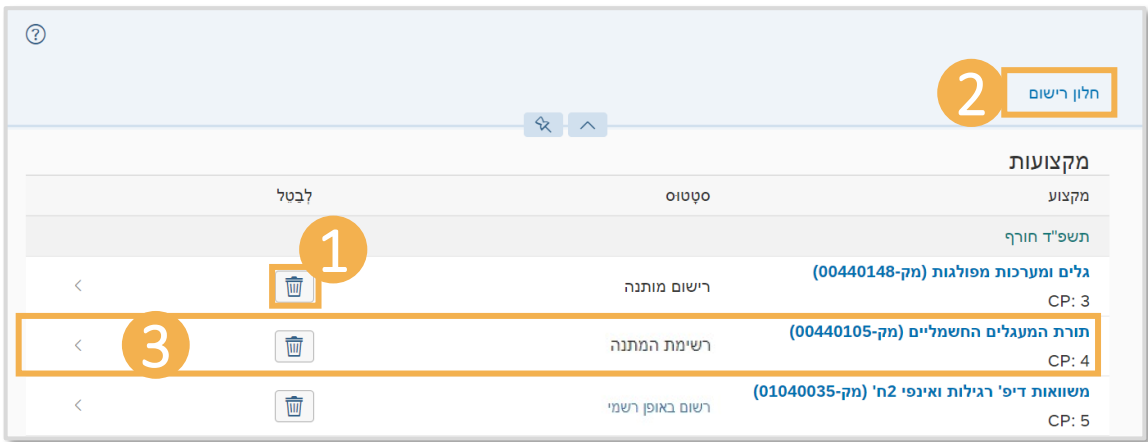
?

2

חלון רישום

מקצועות

| מקצוע | סטטוס | לְבַטֵל |
|---|---|---|
| תשפ"ד חורף | | |
| גלים ומערכות מפולגות (מק-00440148) CP: 3 | רישום מותנה | 1 |
| תורת המעגלים החשמליים (מק-00440105) CP: 4 | רשימת המתנה | 3 |
| משוואות דיפ' רגילות ואינפי 2ח' (מק-01040035) CP: 5 | רשום באופן רשמי | |